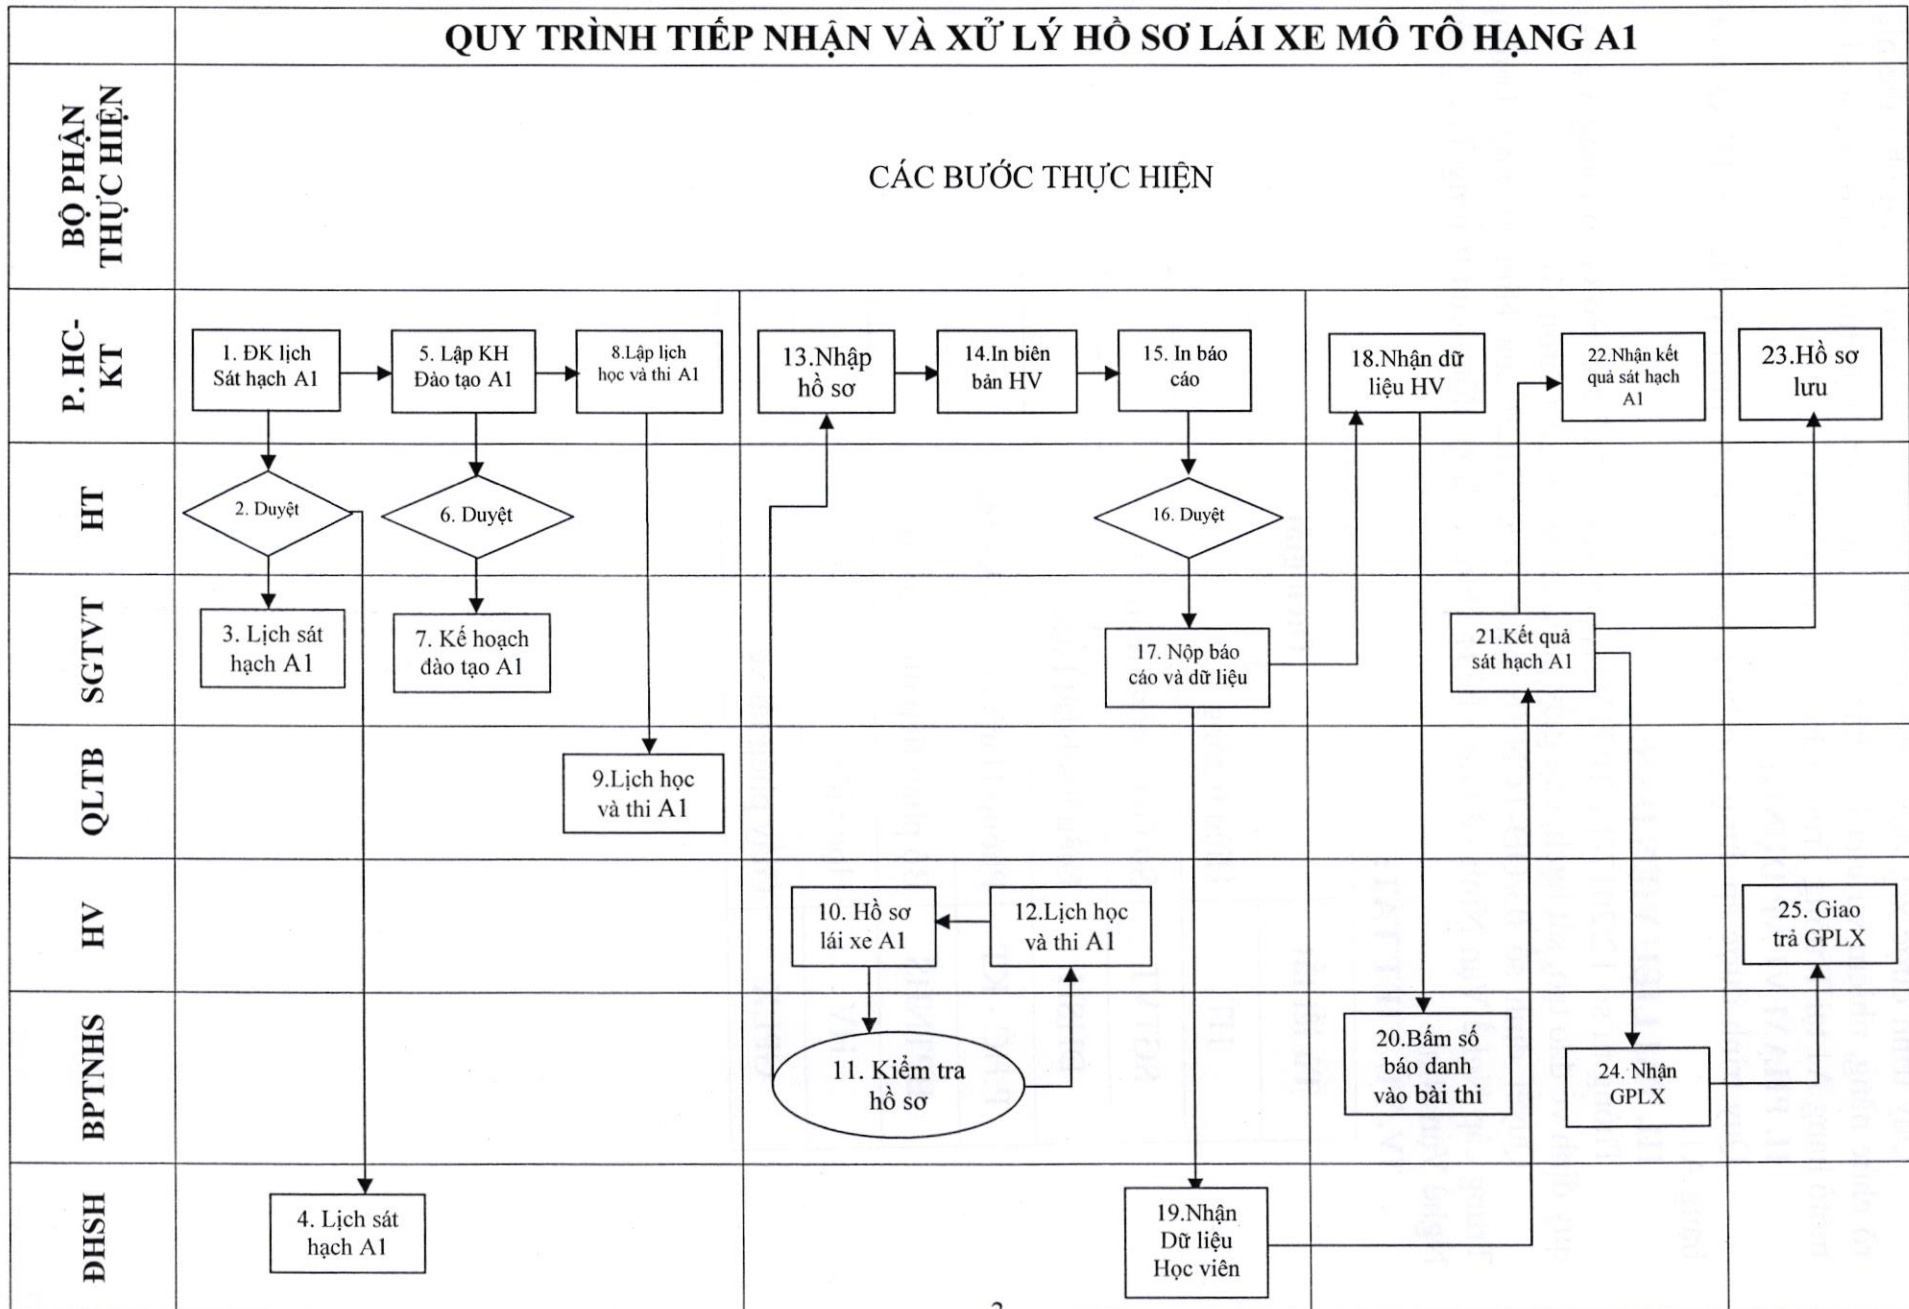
QUY TRÌNH TIẾP NHẬN VÀ XỬ LÝ HỒ SƠ LÁI XE MÔ TÔ HẠNG A1

BỘ PHẬN THỰC HIỆN

CÁC BƯỚC THỰC HIỆN

P. HC-KT

1. ĐK lịch Sát hạch A1

5. Lập KH Đào tạo A1

8.Lập lịch học và thi A1

13.Nhập hồ sơ

14.In biên bản HV

15. In báo cáo

18.Nhận dữ liệu HV

22.Nhận kết quả sát hạch A1

23.Hồ sơ lưu

HT

2. Duyệt

6. Duyệt

16. Duyệt

SGTVT

3. Lịch sát hạch A1

7. Kế hoạch đào tạo A1

17. Nộp báo cáo và dữ liệu

21.Kết quả sát hạch A1

QLTB

9.Lịch học và thi A1

HV

10. Hồ sơ lái xe A1

12.Lịch học và thi A1

25. Giao trả GPLX

BPTNHS

11. Kiểm tra hồ sơ

20.Bấm số báo danh vào bài thi

24. Nhận GPLX

ĐHSH

4. Lịch sát hạch A1

19.Nhận Dữ liệu Học viên

2